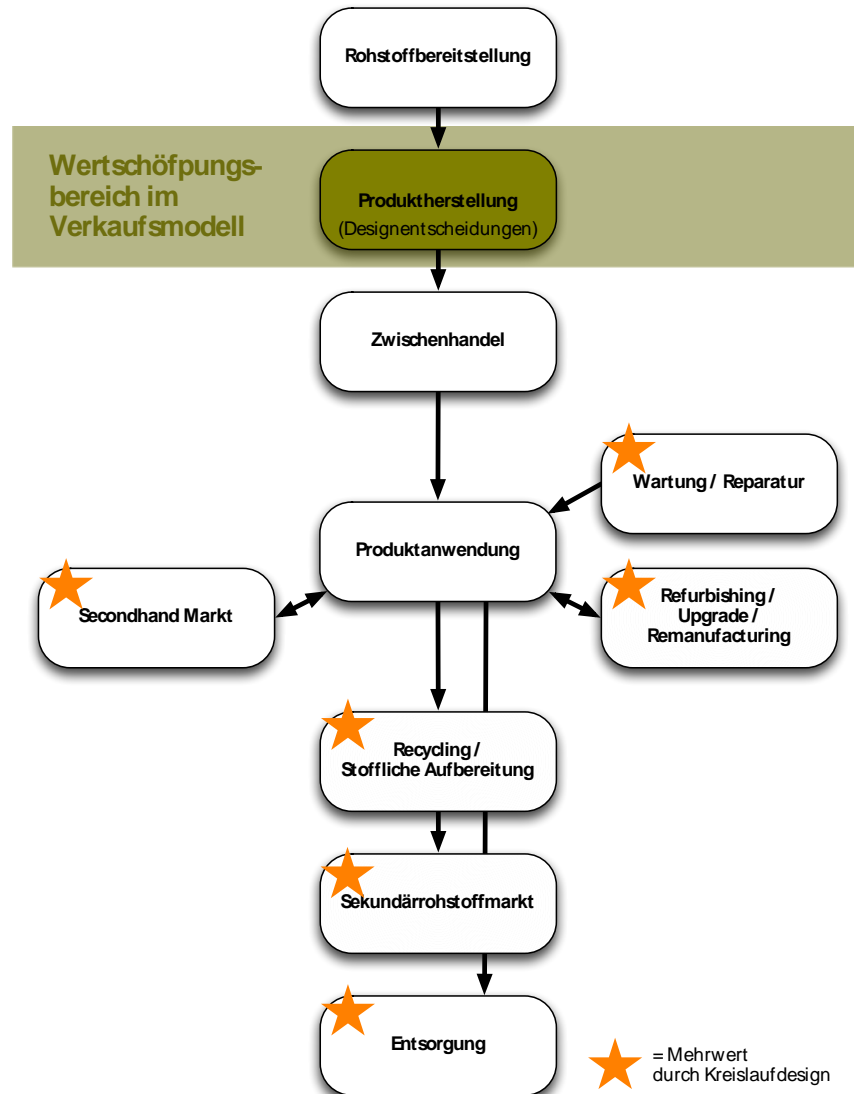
Rohstoffbereitstellung

Wertschöpfungsbereich im Verkaufsmodell

Produktherstellung
(Designentscheidungen)

Zwischenhandel

Wartung / Reparatur

Produktanwendung

Secondhand Markt

Refurbishing / Upgrade / Remanufacturing

Recycling / Stoffliche Aufbereitung

Sekundärrohstoffmarkt

Entsorgung

= Mehrwert durch Kreislaufdesign